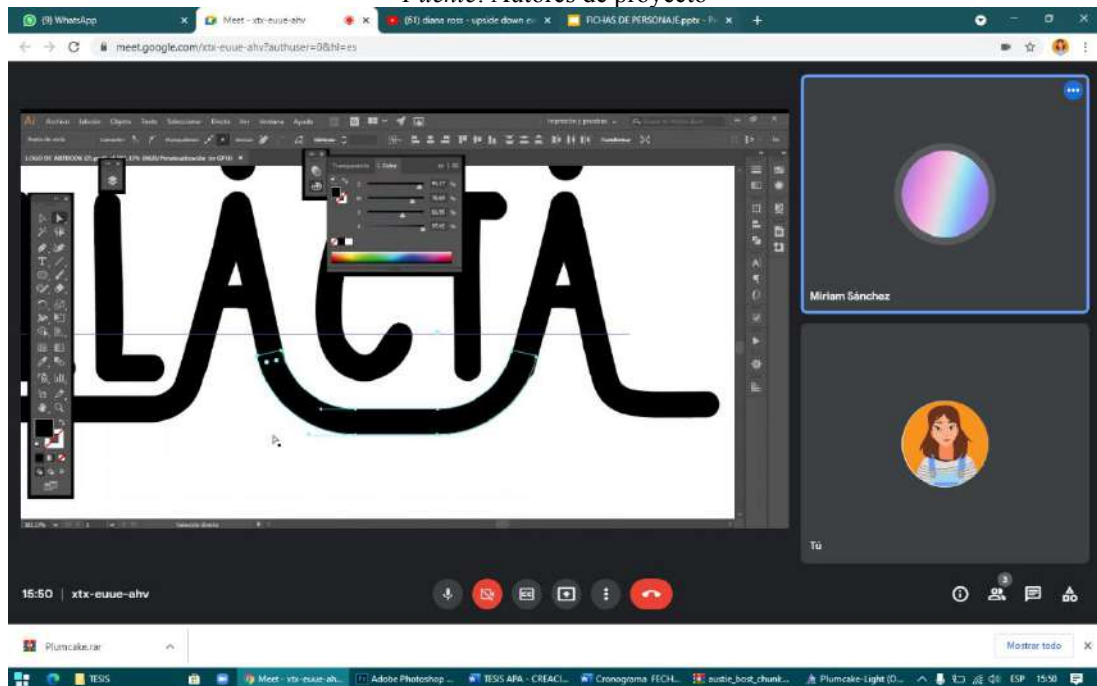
Fuente: Autores de proyecto

(9) WhatsApp
Meet - xtx-euue-ahv
(61) diana ross - upside down
FICHAS DE PERSONAJE.pptx
meet.google.com/xtx-euue-ahv?authuser=0&hl=es

Ai Archivo Edición Objeto Texto Seleccionar Efecto Ver Ventana Ayuda

Transparencia Color

Miriam Sánchez

Tú

15:50 | xtx-euue-ahv

3

Plumcake.rar
Mostrar todo

TESIS
Meet - xtx-euue-ah...
Adobe Photoshop ...
TESIS APA - CREACI...
Cronograma FECH...
austie_bost_chunk...
Plumcake-Light (O...
ESP 15:50